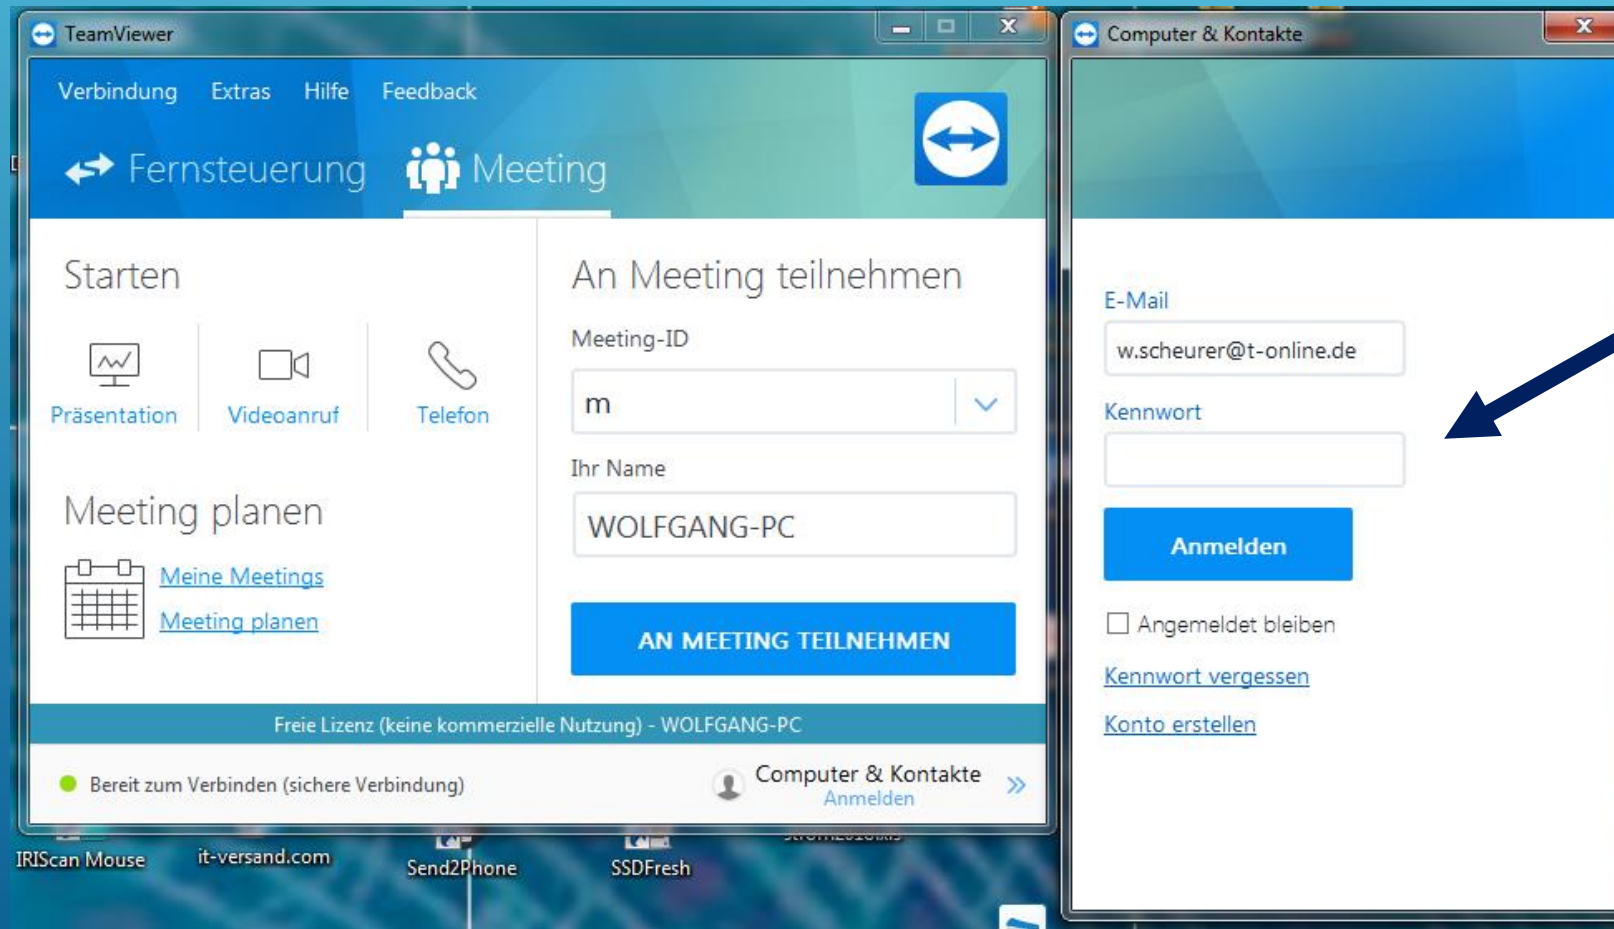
TeamViewer

Verbindung Extras Hilfe Feedback

Fernsteuerung Meeting

Starten

Präsentation Videoanruf Telefon

Meeting planen

Meine Meetings

Meeting planen

An Meeting teilnehmen

Meeting-ID

m

Ihr Name

WOLFGANG-PC

AN MEETING TEILNEHMEN

Freie Lizenz (keine kommerzielle Nutzung) - WOLFGANG-PC

Bereit zum Verbinden (sichere Verbindung)

Computer & Kontakte
Anmelden

IRIScan Mouse it-versand.com Send2Phone SSDFresh

Computer & Kontakte

E-Mail

w.scheurer@t-online.de

Kennwort

Anmelden

Angemeldet bleiben

Kennwort vergessen

Konto erstellen